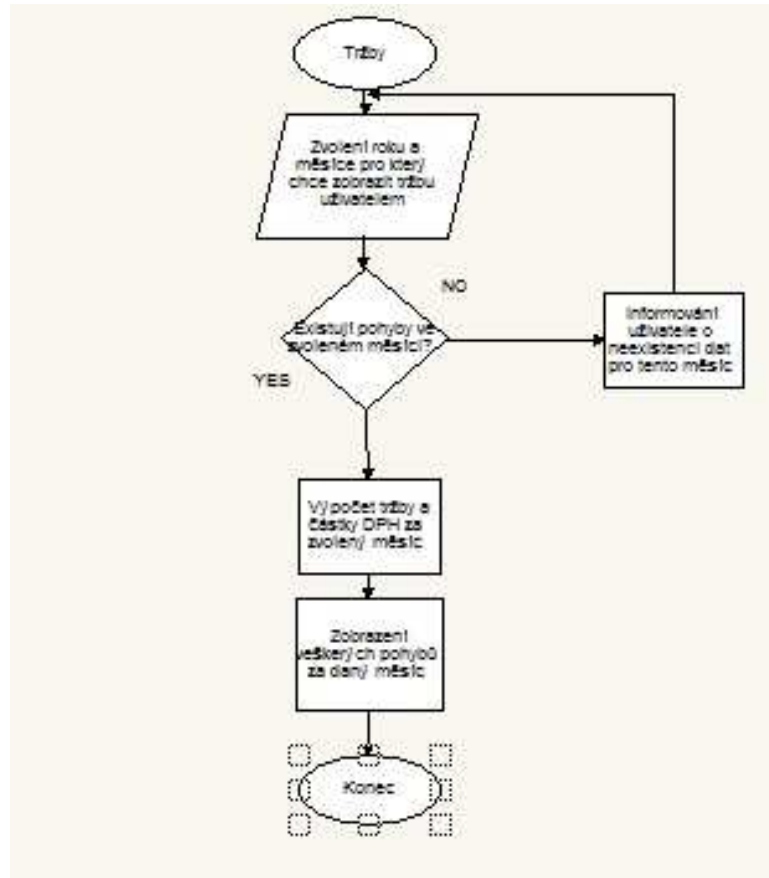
Tržby

Zvolení roku a měsíce pro který chce zobrazit tržbu uživatelem

Existují pohyby ve zvoleném měsíci?

NO

YES

Informování uživatele o neexistenci dat pro tento měsíc

Výpočet tržby a částky DPH za zvolený měsíc

Zobrazení veškerých pohybů za daný měsíc

Konec